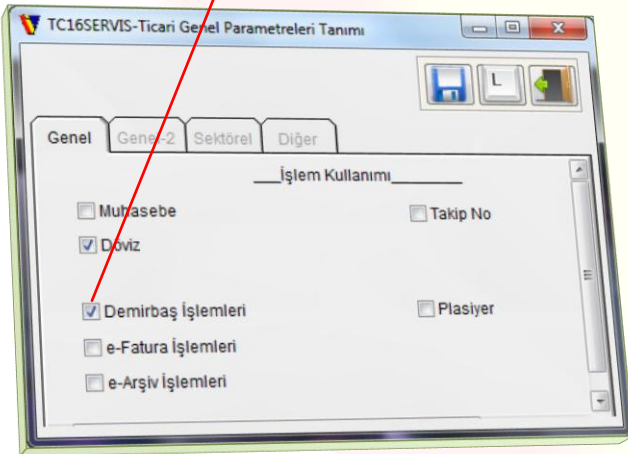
TC16SERVIS-Ticari Genel Parametreleri Tanımı

L

Genel | Genel-2 | Sektörel | Diğer

___İşlem Kullanımı________

Muhasebe

Takip No

Döviz

Demirbaş İşlemleri

Plasiyer

e-Fatura İşlemleri

e-Arşiv İşlemleri